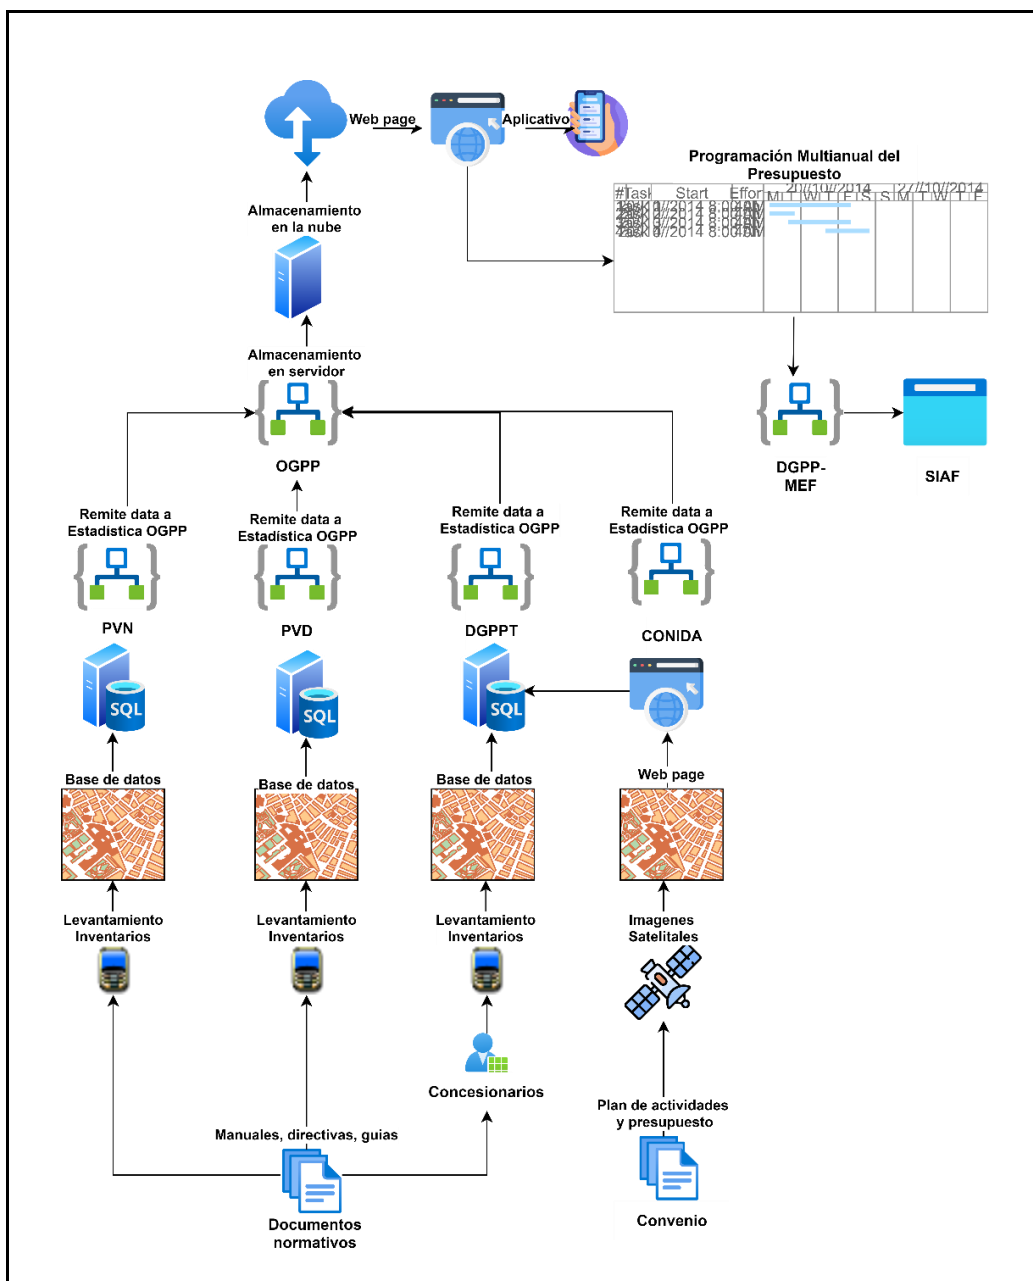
Web page

Aplicativo

Programación Multianual del Presupuesto

| #Task | Start | Effort | 20/10/2014 M T W T F S S | 27/10/2014 M T W T F |
|---|---|---|---|---|
| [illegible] | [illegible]/2014 8:00AM | | | |
| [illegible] | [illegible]/2014 8:00AM | | | |
| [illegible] | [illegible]/2014 8:00AM | | | |
| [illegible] | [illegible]/2014 8:00AM | | | |

Almacenamiento en la nube

Almacenamiento en servidor

OGPP

DGPP-MEF

SIAF

Remite data a Estadística OGPP

Remite data a Estadística OGPP

Remite data a Estadística OGPP

Remite data a Estadística OGPP

PVN

PVD

DGPPT

CONIDA

SQL

SQL

SQL

Web page

Base de datos

Base de datos

Base de datos

Levantamiento Inventarios

Levantamiento Inventarios

Levantamiento Inventarios

Imagenes Satelitales

Concesionarios

Plan de actividades y presupuesto

Manuales, directivas, guias

Documentos normativos

Convenio